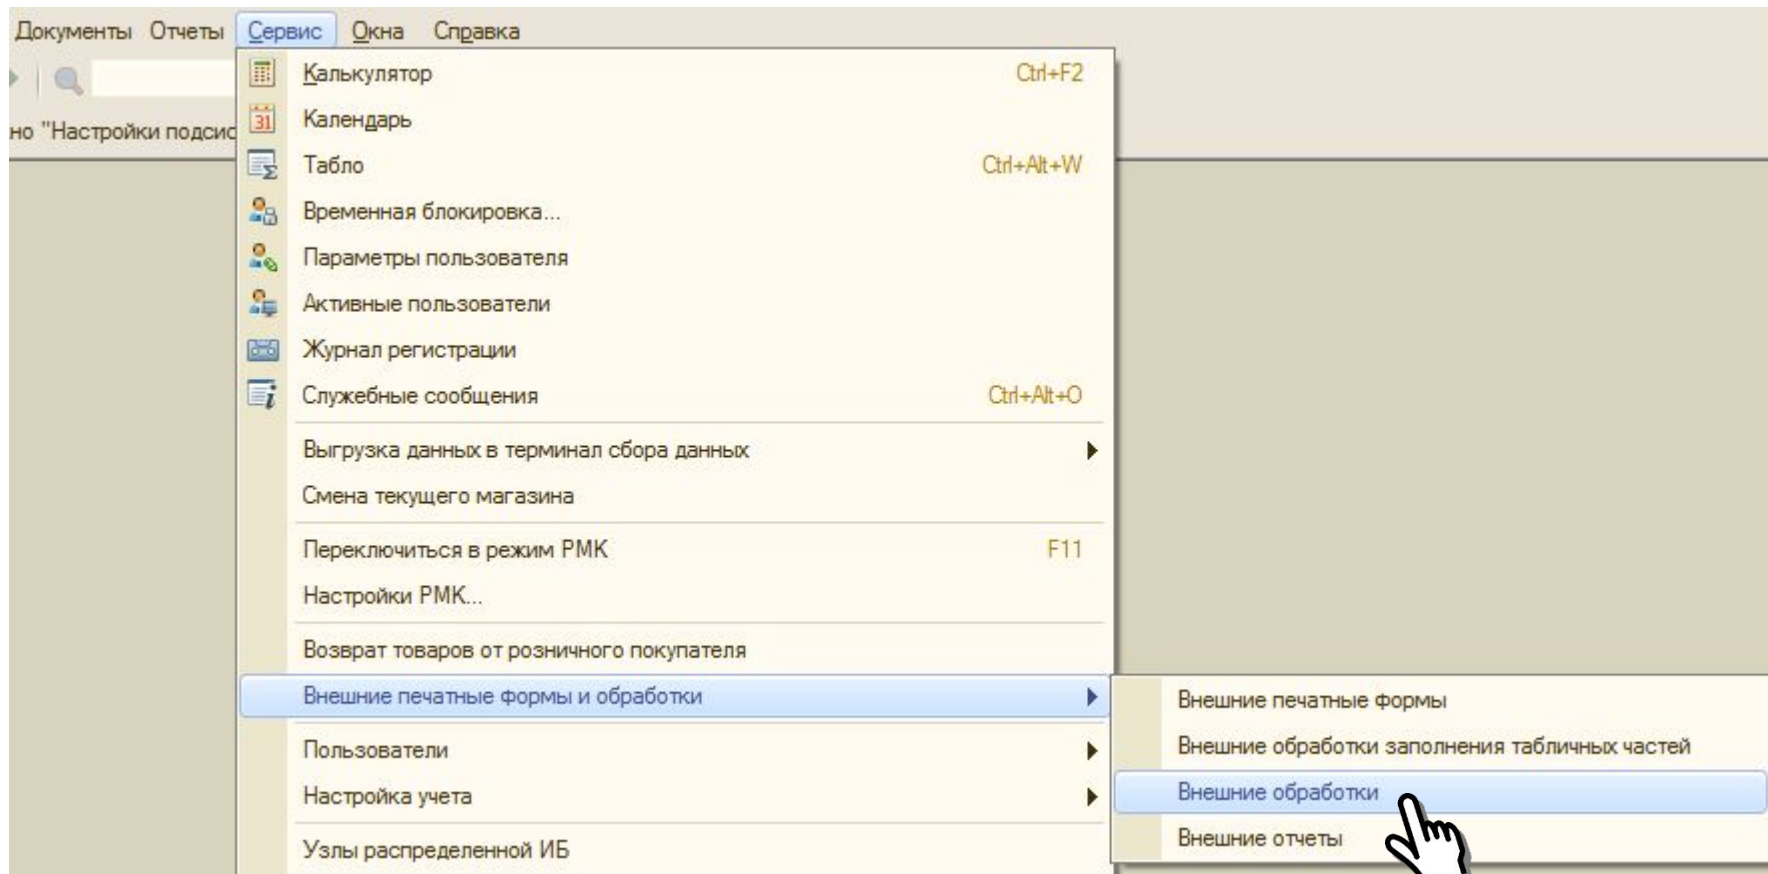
Документы Отчеты Сервис Окна Справка

но "Настройки подсис

Калькулятор Ctrl+F2
Календарь
Табло Ctrl+Alt+W
Временная блокировка...
Параметры пользователя
Активные пользователи
Журнал регистрации
Служебные сообщения Ctrl+Alt+O
Выгрузка данных в терминал сбора данных
Смена текущего магазина
Переключиться в режим РМК F11
Настройки РМК...
Возврат товаров от розничного покупателя
Внешние печатные формы и обработки
Пользователи
Настройка учета
Узлы распределенной ИБ

Внешние печатные формы
Внешние обработки заполнения табличных частей
Внешние обработки
Внешние отчеты